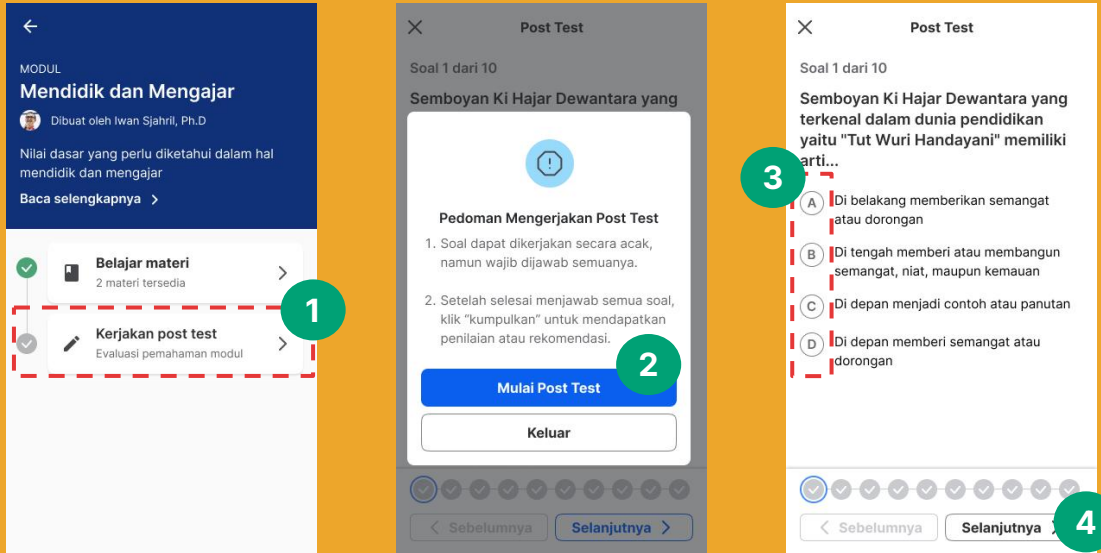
←

MODUL

Mendidik dan Mengajar

Dibuat oleh Iwan Sjahril, Ph.D

Nilai dasar yang perlu diketahui dalam hal mendidik dan mengajar

Baca selengkapnya >

Belajar materi
2 materi tersedia

Kerjakan post test
Evaluasi pemahaman modul

1

Post Test

Soal 1 dari 10

Semboyan Ki Hajar Dewantara yang

Pedoman Mengerjakan Post Test

1. Soal dapat dikerjakan secara acak, namun wajib dijawab semuanya.

2. Setelah selesai menjawab semua soal, klik "kumpulkan" untuk mendapatkan penilaian atau rekomendasi.

2

Mulai Post Test

Keluar

< Sebelumnya

Selanjutnya >

Post Test

Soal 1 dari 10

Semboyan Ki Hajar Dewantara yang terkenal dalam dunia pendidikan yaitu "Tut Wuri Handayani" memiliki arti...

3

A Di belakang memberikan semangat atau dorongan

B Di tengah memberi atau membangun semangat, niat, maupun kemauan

C Di depan menjadi contoh atau panutan

D Di depan memberi semangat atau dorongan

< Sebelumnya

Selanjutnya >

4